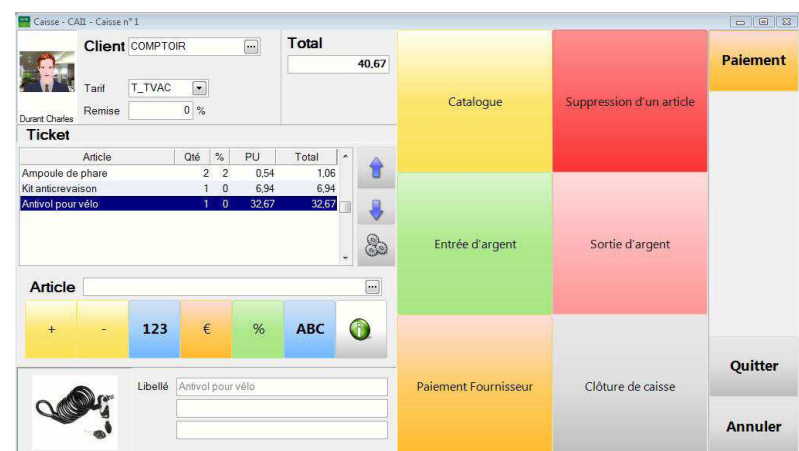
Caisse - CAI1 - Caisse n° 1

Durant Charles

Client COMPTOIR ...

Tarif T_TVAC

Remise 0 %

Total
40,67

Ticket

| Article | Qté | % | PU | Total |
|---|---|---|---|---|
| Ampoule de phare | 2 | 2 | 0,54 | 1,06 |
| Kit anticrevaison | 1 | 0 | 6,94 | 6,94 |
| Antivol pour vélo | 1 | 0 | 32,67 | 32,67 |

Article ...

+ - 123 € % ABC

Libellé Antivol pour vélo

Catalogue

Suppression d'un article

Entrée d'argent

Sortie d'argent

Paiement Fournisseur

Clôture de caisse

Paiement

Quitter

Annuler